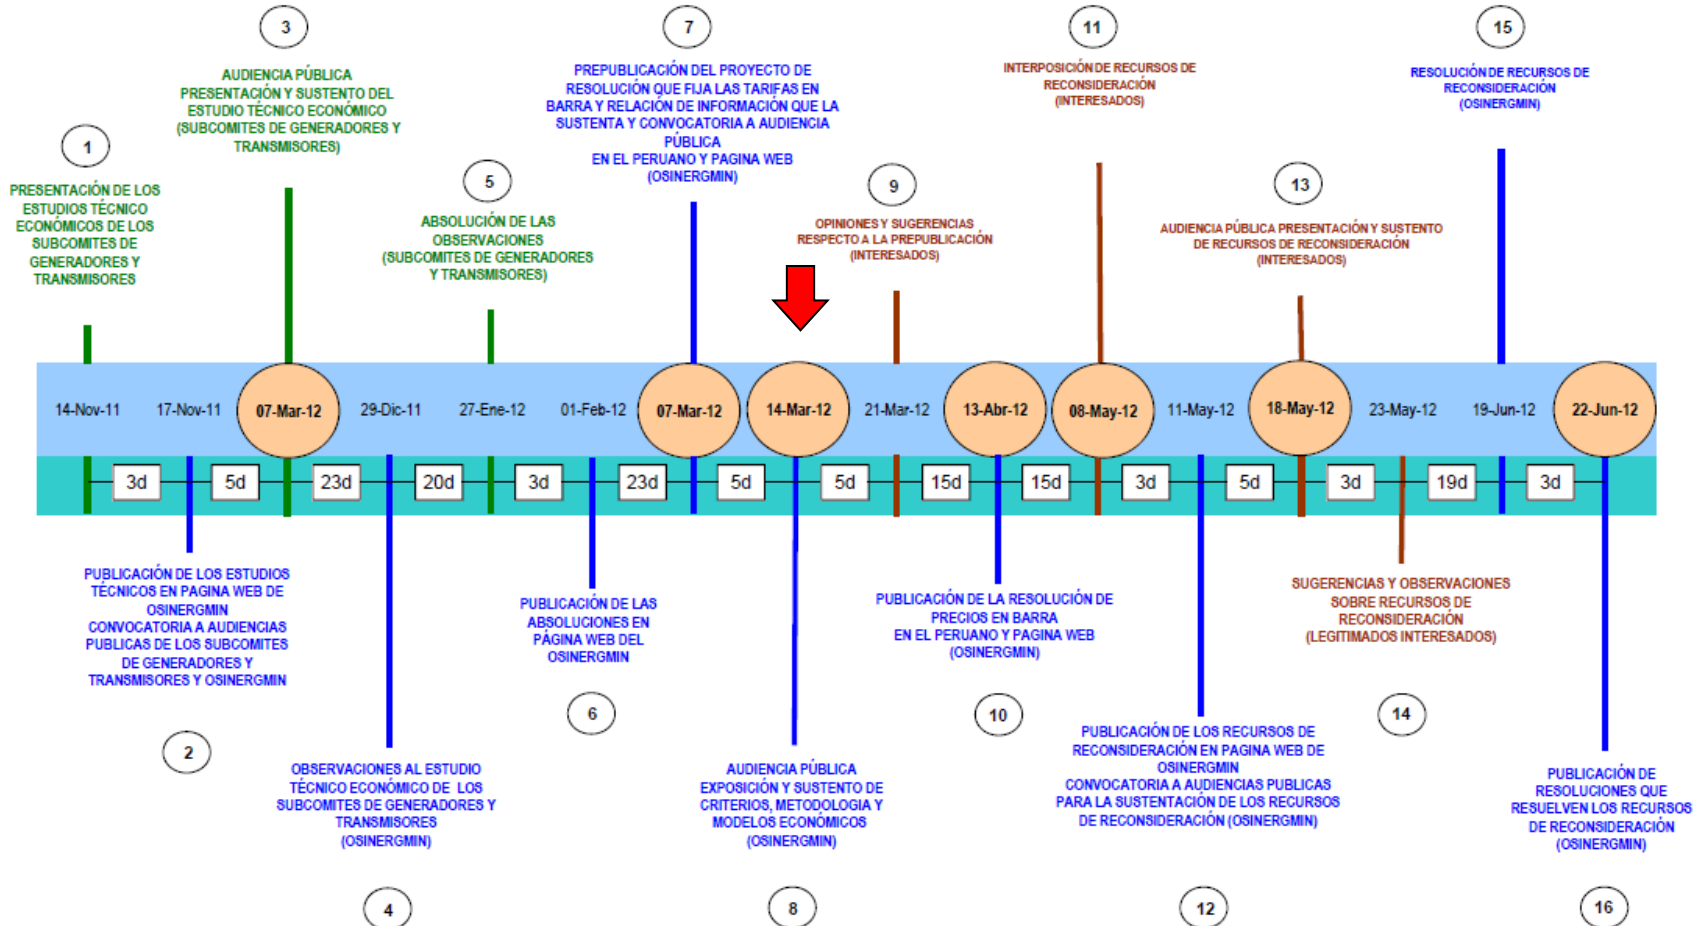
3

AUDIENCIA PÚBLICA
PRESENTACIÓN Y SUSTENTO DEL ESTUDIO TÉCNICO ECONÓMICO (SUBCOMITES DE GENERADORES Y TRANSMISORES)

7

PREPUBLICACIÓN DEL PROYECTO DE RESOLUCIÓN QUE FIJA LAS TARIFAS EN BARRA Y RELACIÓN DE INFORMACIÓN QUE LA SUSTENTA Y CONVOCATORIA A AUDIENCIA PÚBLICA
EN EL PERUANO Y PAGINA WEB (OSINERGMIN)

11

INTERPOSICIÓN DE RECURSOS DE RECONSIDERACIÓN (INTERESADOS)

15

RESOLUCIÓN DE RECURSOS DE RECONSIDERACIÓN (OSINERGMIN)

1

PRESENTACIÓN DE LOS ESTUDIOS TÉCNICO ECONÓMICOS DE LOS SUBCOMITES DE GENERADORES Y TRANSMISORES

5

ABSOLUCIÓN DE LAS OBSERVACIONES (SUBCOMITES DE GENERADORES Y TRANSMISORES)

9

OPINIONES Y SUGERENCIAS RESPECTO A LA PREPUBLICACIÓN (INTERESADOS)

13

AUDIENCIA PÚBLICA PRESENTACIÓN Y SUSTENTO DE RECURSOS DE RECONSIDERACIÓN (INTERESADOS)

14-Nov-11 17-Nov-11 07-Mar-12 29-Dic-11 27-Ene-12 01-Feb-12 07-Mar-12 14-Mar-12 21-Mar-12 13-Abr-12 08-May-12 11-May-12 18-May-12 23-May-12 19-Jun-12 22-Jun-12

3d 5d 23d 20d 3d 23d 5d 5d 15d 15d 3d 5d 3d 19d 3d

PUBLICACIÓN DE LOS ESTUDIOS TÉCNICOS EN PAGINA WEB DE OSINERGMIN
CONVOCATORIA A AUDIENCIAS PUBLICAS DE LOS SUBCOMITES DE GENERADORES Y TRANSMISORES Y OSINERGMIN

2

OBSERVACIONES AL ESTUDIO TÉCNICO ECONÓMICO DE LOS SUBCOMITES DE GENERADORES Y TRANSMISORES (OSINERGMIN)

4

PUBLICACIÓN DE LAS ABSOLUCIONES EN PÁGINA WEB DEL OSINERGMIN

6

AUDIENCIA PÚBLICA
EXPOSICIÓN Y SUSTENTO DE CRITERIOS, METODOLOGIA Y MODELOS ECONÓMICOS (OSINERGMIN)

8

PUBLICACIÓN DE LA RESOLUCIÓN DE PRECIOS EN BARRA
EN EL PERUANO Y PAGINA WEB (OSINERGMIN)

10

PUBLICACIÓN DE LOS RECURSOS DE RECONSIDERACIÓN EN PAGINA WEB DE OSINERGMIN
CONVOCATORIA A AUDIENCIAS PUBLICAS PARA LA SUSTENTACIÓN DE LOS RECURSOS DE RECONSIDERACIÓN (OSINERGMIN)

12

SUGERENCIAS Y OBSERVACIONES SOBRE RECURSOS DE RECONSIDERACIÓN (LEGITIMADOS INTERESADOS)

14

PUBLICACIÓN DE RESOLUCIONES QUE RESUELVEN LOS RECURSOS DE RECONSIDERACIÓN (OSINERGMIN)

16